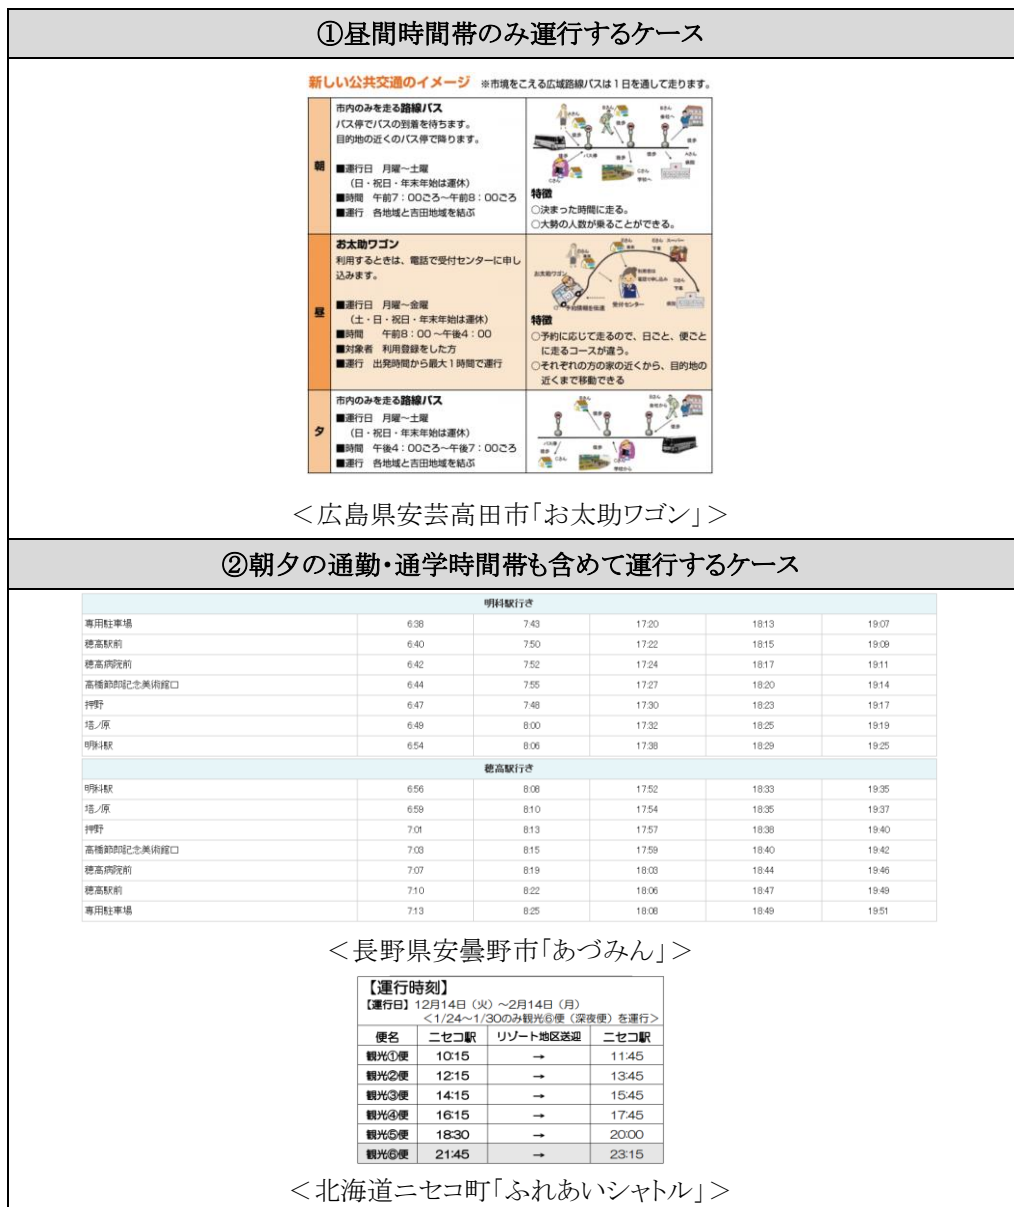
①昼間時間帯のみ運行するケース

新しい公共交通のイメージ ※市境をこえる広域路線バスは１日を通して走ります。

朝
市内のみを走る路線バス
バス停でバスの到着を待ちます。
目的地の近くのバス停で降ります。

■運行日 月曜～土曜
（日・祝日・年末年始は運休）
■時間 午前７：００ごろ～午前８：００ごろ
■運行 各地域と吉田地域を結ぶ

特徴
○決まった時間に走る。
○大勢の人数が乗ることができる。

昼
お太助ワゴン
利用するときは、電話で受付センターに申し込みます。

■運行日 月曜～金曜
（土・日・祝日・年末年始は運休）
■時間 午前８：００～午後４：００
■対象者 利用登録をした方
■運行 出発時間から最大１時間で運行

お太助ワゴン
受付センター

特徴
○予約に応じて走るので、日ごと、便ごとに走るコースが違う。
○それぞれの方の家の近くから、目的地の近くまで移動できる

夕
市内のみを走る路線バス
■運行日 月曜～土曜
（日・祝日・年末年始は運休）
■時間 午後４：００ごろ～午後７：００ごろ
■運行 各地域と吉田地域を結ぶ

＜広島県安芸高田市「お太助ワゴン」＞

②朝夕の通勤・通学時間帯も含めて運行するケース

| 明科駅行き | | | | | |
|---|---|---|---|---|---|
| 専用駐車場 | 6:38 | 7:43 | 17:20 | 18:13 | 19:07 |
| 穂高駅前 | 6:40 | 7:50 | 17:22 | 18:15 | 19:09 |
| 穂高病院前 | 6:42 | 7:52 | 17:24 | 18:17 | 19:11 |
| 高橋節郎記念美術館口 | 6:44 | 7:55 | 17:27 | 18:20 | 19:14 |
| 押野 | 6:47 | 7:48 | 17:30 | 18:23 | 19:17 |
| 塔ノ原 | 6:49 | 8:00 | 17:32 | 18:25 | 19:19 |
| 明科駅 | 6:54 | 8:06 | 17:38 | 18:29 | 19:25 |
| 穂高駅行き | | | | | |
| 明科駅 | 6:56 | 8:08 | 17:52 | 18:33 | 19:35 |
| 塔ノ原 | 6:59 | 8:10 | 17:54 | 18:35 | 19:37 |
| 押野 | 7:01 | 8:13 | 17:57 | 18:38 | 19:40 |
| 高橋節郎記念美術館口 | 7:03 | 8:15 | 17:59 | 18:40 | 19:42 |
| 穂高病院前 | 7:07 | 8:19 | 18:03 | 18:44 | 19:46 |
| 穂高駅前 | 7:10 | 8:22 | 18:06 | 18:47 | 19:49 |
| 専用駐車場 | 7:13 | 8:25 | 18:08 | 18:49 | 19:51 |

＜長野県安曇野市「あづみん」＞

【運行時刻】
【運行日】12月14日（火）～2月14日（月）
＜1/24～1/30のみ観光⑥便（深夜便）を運行＞

| 便名 | ニセコ駅 | リゾート地区送迎 | ニセコ駅 |
|---|---|---|---|
| 観光①便 | 10:15 | → | 11:45 |
| 観光②便 | 12:15 | → | 13:45 |
| 観光③便 | 14:15 | → | 15:45 |
| 観光④便 | 16:15 | → | 17:45 |
| 観光⑤便 | 18:30 | → | 20:00 |
| 観光⑥便 | 21:45 | → | 23:15 |

＜北海道ニセコ町「ふれあいシャトル」＞